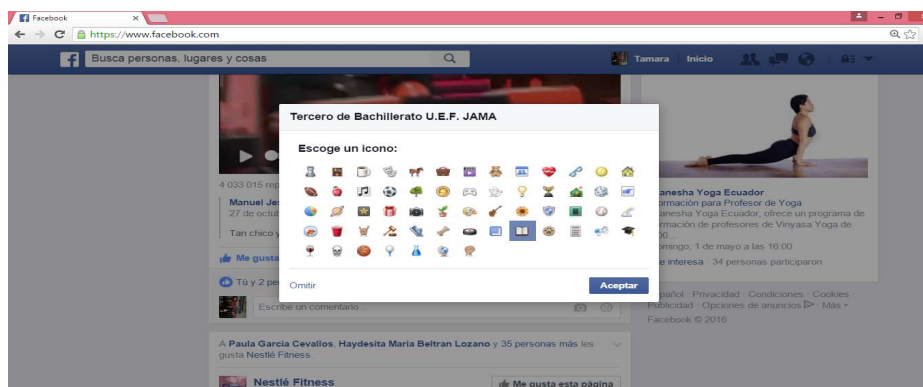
Facebook

https://www.facebook.com

Busca personas, lugares y cosas

Tamara Inicio

Tercero de Bachillerato U.E.F. JAMA

Escoge un icono:

Omitir

Aceptar

4 033 015 rep

Manuel Je
27 de octub

Tan chico y

Me gusta

Tú y 2 pe

Escribe un comentario...

anesha Yoga Ecuador
ormación para Profesor de Yoga
anesha Yoga Ecuador, ofrece un programa de
rmación de profesores de Vinyasa Yoga de
00.
omingo, 1 de mayo a las 16:00
e interesa · 34 personas participaron

pañol · Privacidad · Condiciones · Cookies ·
Publicidad · Opciones de anuncios · Más ·
Facebook © 2016

A Paula Garcia Cevallos, Haydesita Maria Beltran Lozano y 35 personas más les gusta Nestlé Fitness.

Nestlé Fitness

Me gusta esta página